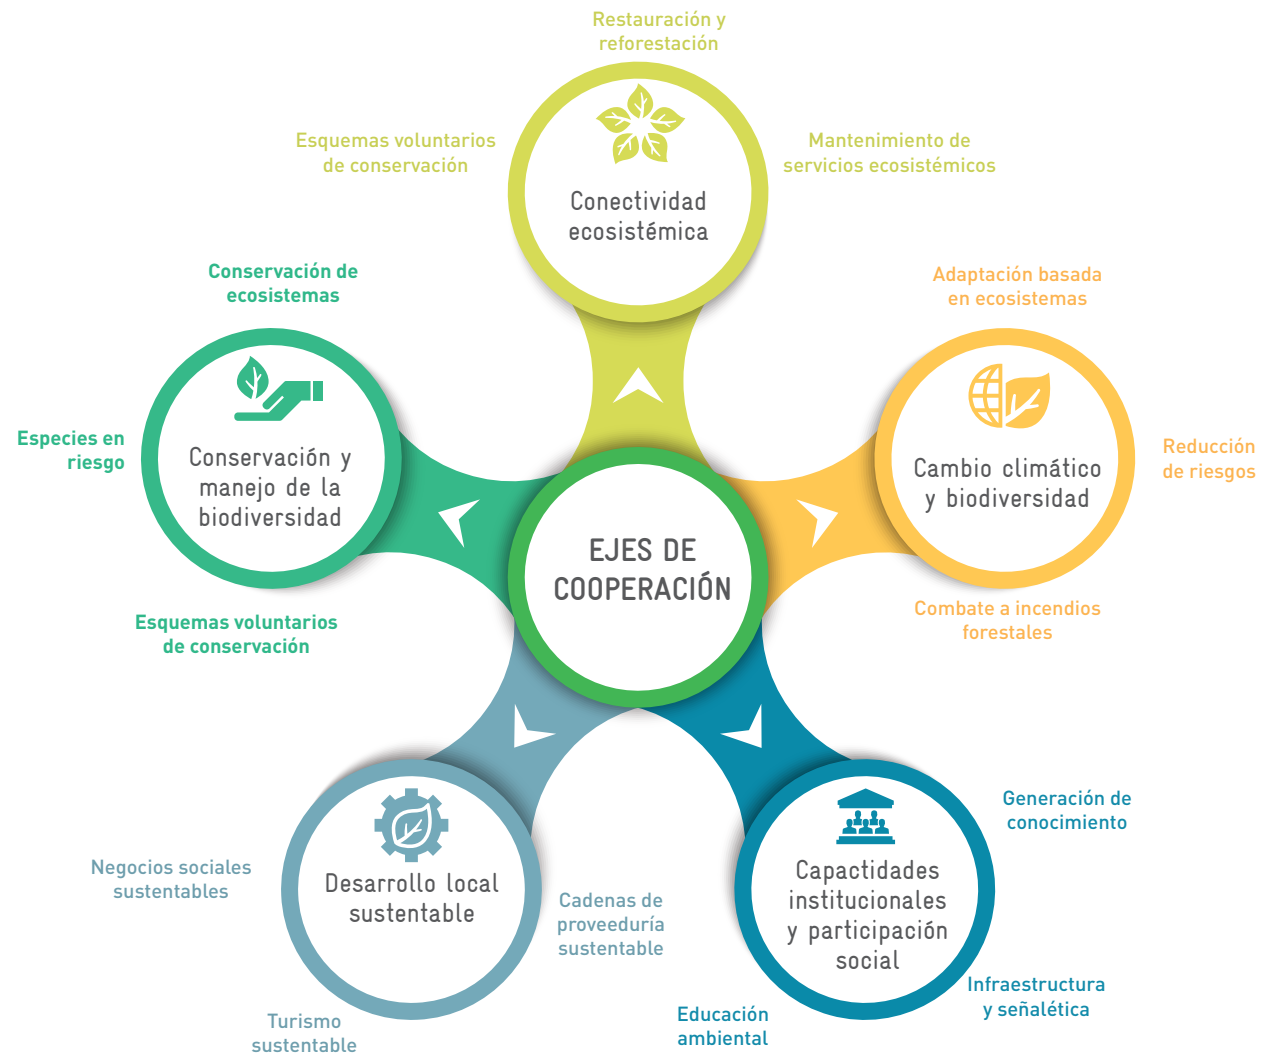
Restauración y reforestación

Esquemas voluntarios de conservación

Conectividad ecosistémica

Mantenimiento de servicios ecosistémicos

Conservación de ecosistemas

Adaptación basada en ecosistemas

Especies en riesgo

Conservación y manejo de la biodiversidad

EJES DE COOPERACIÓN

Cambio climático y biodiversidad

Reducción de riesgos

Esquemas voluntarios de conservación

Combate a incendios forestales

Generación de conocimiento

Negocios sociales sustentables

Desarrollo local sustentable

Cadenas de proveeduría sustentable

Capacidades institucionales y participación social

Infraestructura y señalética

Turismo sustentable

Educación ambiental